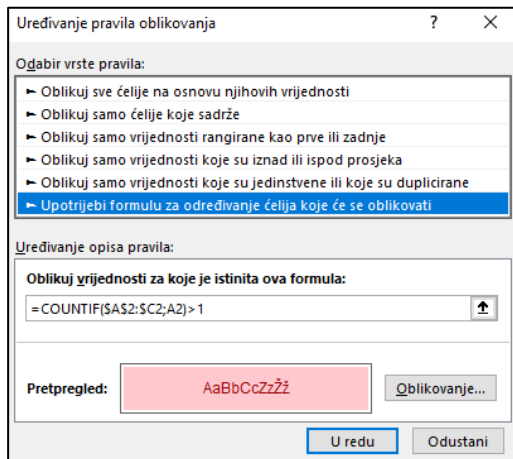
Uređivanje pravila oblikovanja ? ×

Odabir vrste pravila:

► Oblikuj sve ćelije na osnovu njihovih vrijednosti
► Oblikuj samo ćelije koje sadrže
► Oblikuj samo vrijednosti rangirane kao prve ili zadnje
► Oblikuj samo vrijednosti koje su iznad ili ispod prosjeka
► Oblikuj samo vrijednosti koje su jedinstvene ili koje su duplicirane
► Upotrijebi formulu za određivanje ćelija koje će se oblikovati

Uređivanje opisa pravila:

Oblikuj vrijednosti za koje je istinita ova formula:

=COUNTIF($A$2:$C2;A2)>1

Pretpregled: AaBbCcZzŽž Oblikovanje...

U redu Odustani